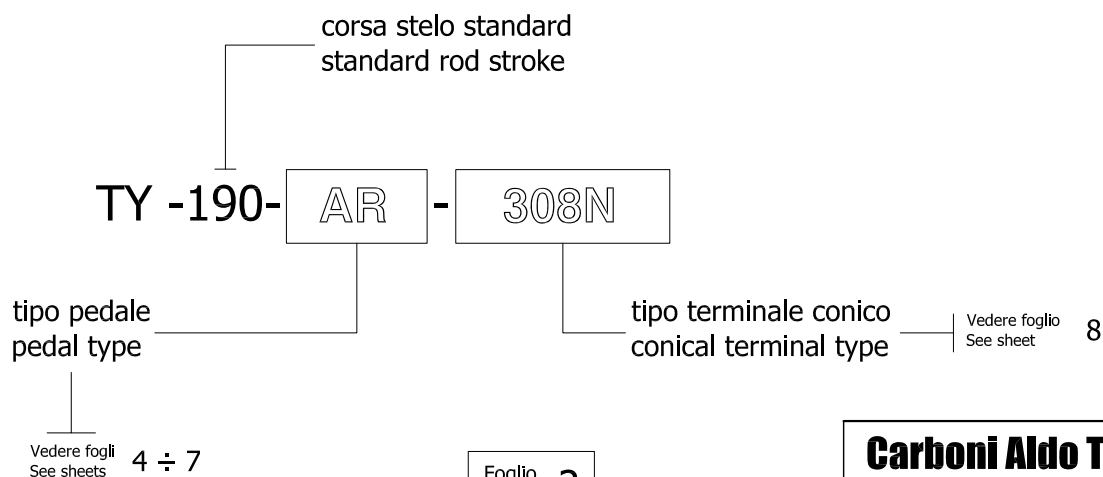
corsa stelo standard
standard rod stroke

TY -190- AR - 308N

tipo pedale
pedal type

tipo terminale conico
conical terminal type

Vedere foglio
See sheet 8

Vedere fogli
See sheets $4 \div 7$

Foglio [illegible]

Carboni Aldo T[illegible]